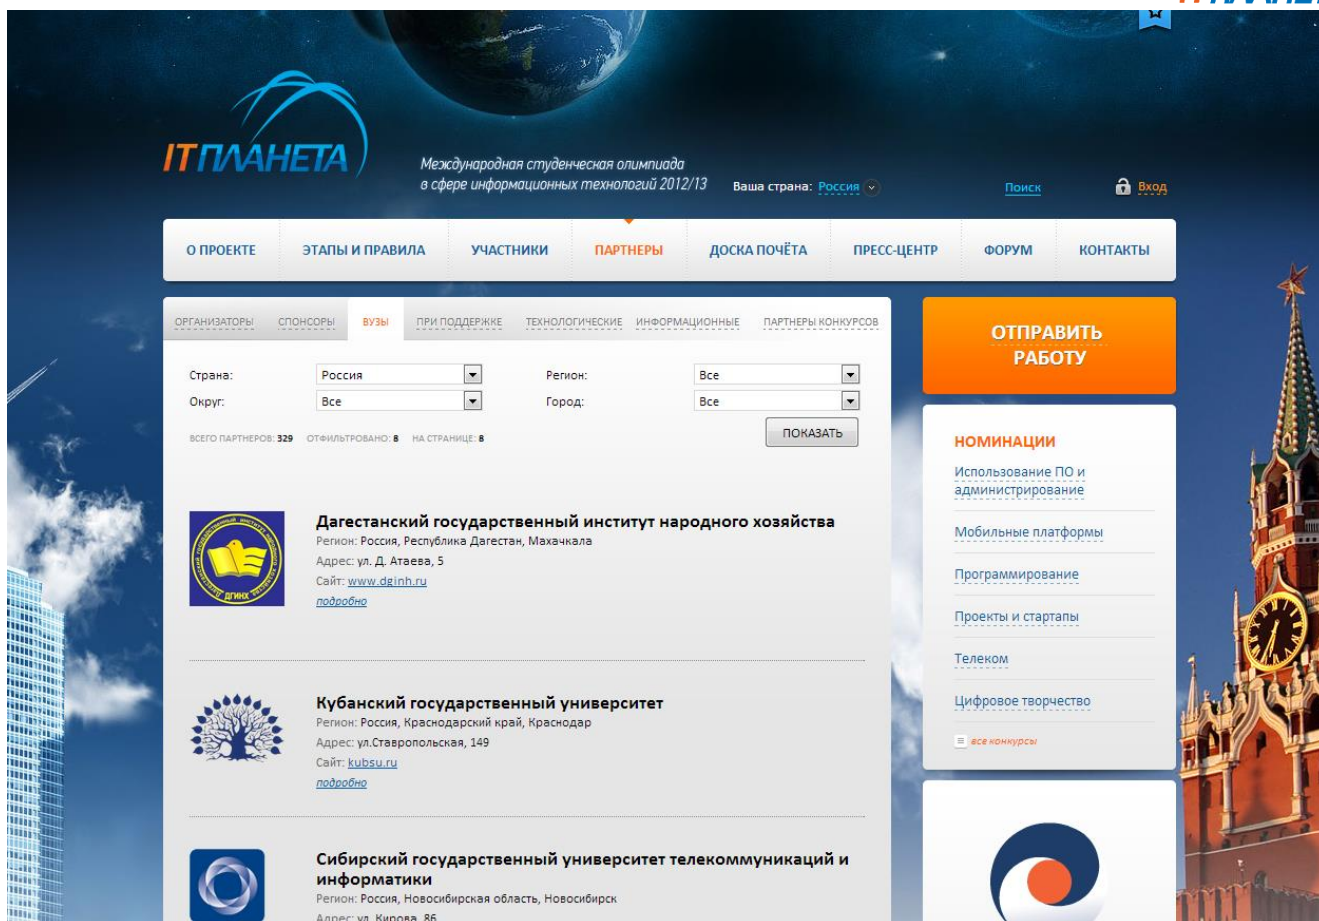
IT ПЛАНЕТА

Международная студенческая олимпиада в сфере информационных технологий 2012/13

Ваша страна: Россия

Поиск

Вход

О ПРОЕКТЕ | ЭТАПЫ И ПРАВИЛА | УЧАСТНИКИ | ПАРТНЕРЫ | ДОСКА ПОЧЁТА | ПРЕСС-ЦЕНТР | ФОРУМ | КОНТАКТЫ

ОРГАНИЗАТОРЫ | СПОНСОРЫ | ВУЗЫ | ПРИ ПОДДЕРЖКЕ | ТЕХНОЛОГИЧЕСКИЕ | ИНФОРМАЦИОННЫЕ | ПАРТНЕРЫ КОНКУРСОВ

Страна: Россия
Регион: Все
Округ: Все
Город: Все

ВСЕГО ПАРТНЕРОВ: 329 ОТФИЛЬТРОВАНО: 8 НА СТРАНИЦЕ: 8

ПОКАЗАТЬ

ДГИНХ

Дагестанский государственный институт народного хозяйства
Регион: Россия, Республика Дагестан, Махачкала
Адрес: ул. Д. Атаева, 5
Сайт: www.dginh.ru
подробно

Кубанский государственный университет
Регион: Россия, Краснодарский край, Краснодар
Адрес: ул.Ставропольская, 149
Сайт: kubsu.ru
подробно

Сибирский государственный университет телекоммуникаций и информатики
Регион: Россия, Новосибирская область, Новосибирск
Адрес: ул. Кирова, 86

ОТПРАВИТЬ РАБОТУ

НОМИНАЦИИ
Использование ПО и администрирование
Мобильные платформы
Программирование
Проекты и стартапы
Телеком
Цифровое творчество
все конкурсы